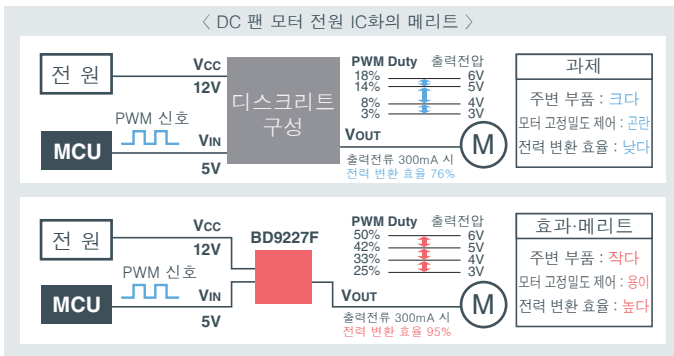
〈 DC 팬 모터 전원 IC화의 메리트 〉

전 원

VCC
12V

PWM 신호

MCU

VIN
5V

디스크리트 구성

VOUT

PWM Duty 출력전압
18% 6V
14% 5V
8% 4V
3% 3V

M

출력전류 300mA 시
전력 변환 효율 76%

과제
주변 부품 : 크다
모터 고정밀도 제어 : 곤란
전력 변환 효율 : 낮다

전 원

VCC
12V

BD9227F

PWM 신호

MCU

VIN
5V

VOUT

PWM Duty 출력전압
50% 6V
42% 5V
33% 4V
25% 3V

M

출력전류 300mA 시
전력 변환 효율 95%

효과·메리트
주변 부품 : 작다
모터 고정밀도 제어 : 용이
전력 변환 효율 : 높다